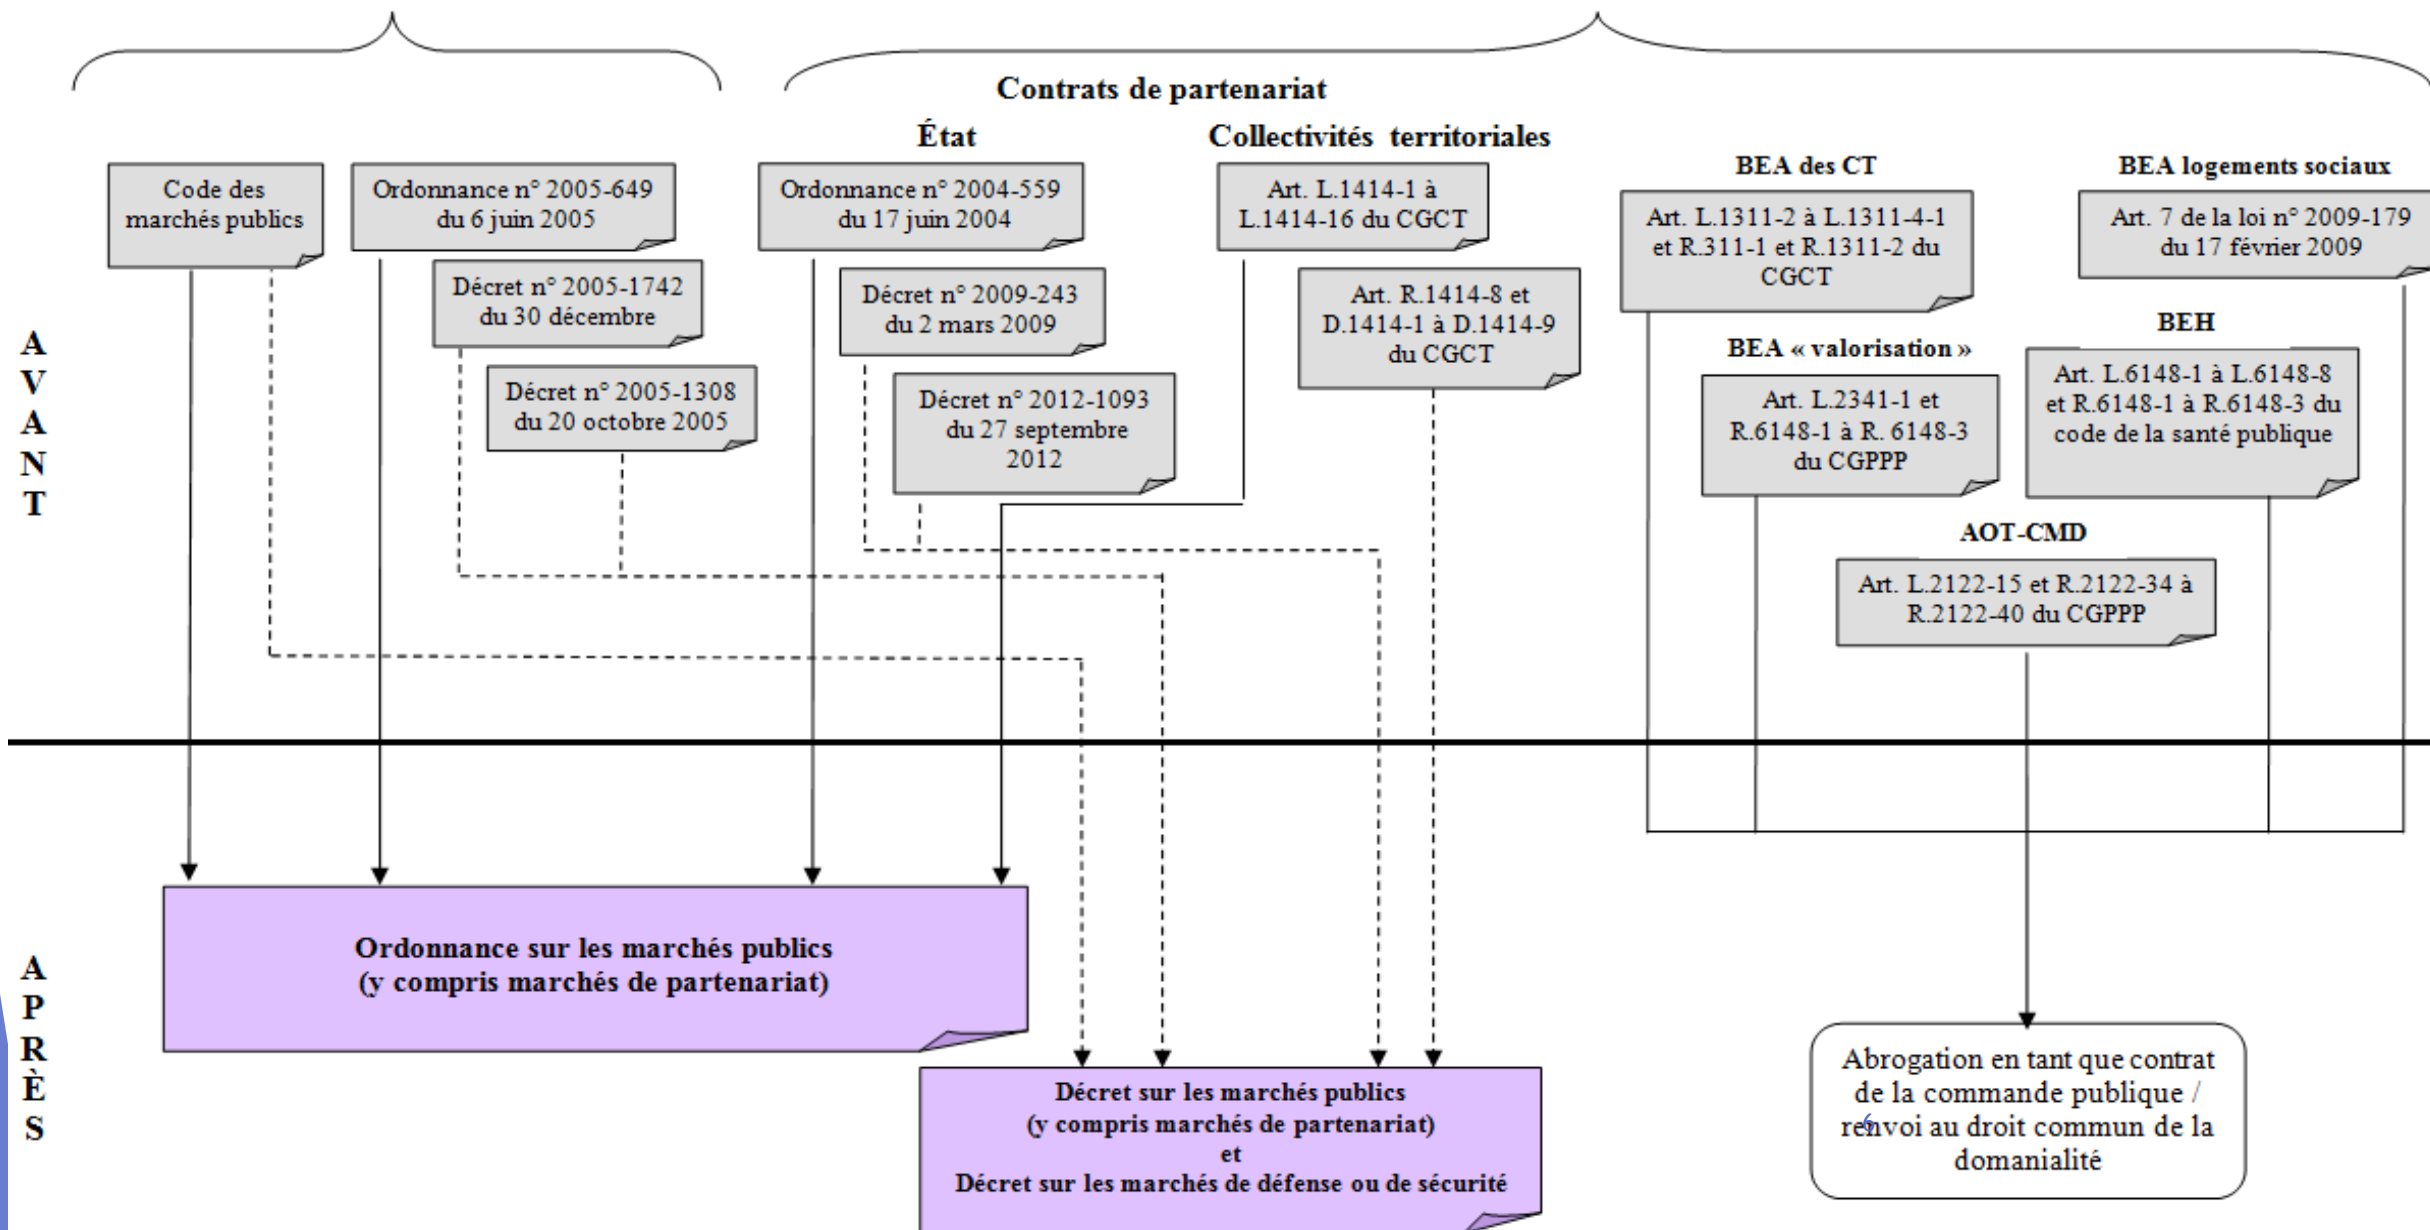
Contrats de partenariat

État

Collectivités territoriales

AVANT

Code des marchés publics

Ordonnance n° 2005-649 du 6 juin 2005

Décret n° 2005-1742 du 30 décembre

Décret n° 2005-1308 du 20 octobre 2005

Ordonnance n° 2004-559 du 17 juin 2004

Décret n° 2009-243 du 2 mars 2009

Décret n° 2012-1093 du 27 septembre 2012

Art. L.1414-1 à L.1414-16 du CGCT

Art. R.1414-8 et D.1414-1 à D.1414-9 du CGCT

BEA des CT

Art. L.1311-2 à L.1311-4-1 et R.311-1 et R.1311-2 du CGCT

BEA logements sociaux

Art. 7 de la loi n° 2009-179 du 17 février 2009

BEA « valorisation »

Art. L.2341-1 et R.6148-1 à R. 6148-3 du CGPPP

BEH

Art. L.6148-1 à L.6148-8 et R.6148-1 à R.6148-3 du code de la santé publique

AOT-CMD

Art. L.2122-15 et R.2122-34 à R.2122-40 du CGPPP

APRÈS

Ordonnance sur les marchés publics (y compris marchés de partenariat)

Décret sur les marchés publics (y compris marchés de partenariat) et Décret sur les marchés de défense ou de sécurité

Abrogation en tant que contrat de la commande publique / renvoi au droit commun de la domanialité